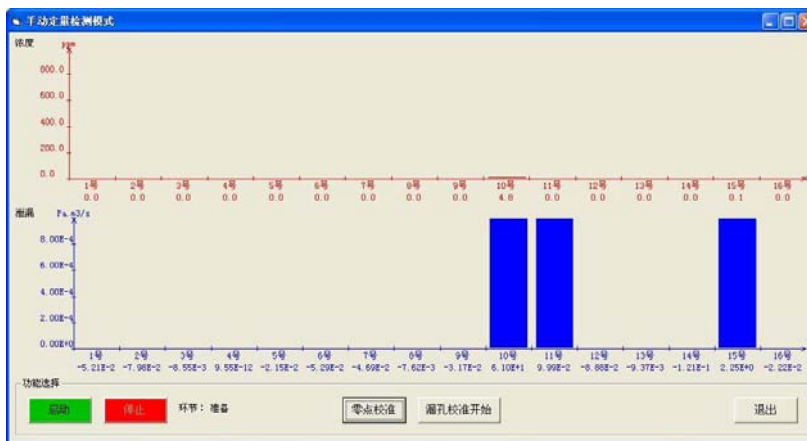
手动定量检测模式

浓度 ppm
800.0
600.0
400.0
200.0
0.0

| 1号 | 2号 | 3号 | 4号 | 5号 | 6号 | 7号 | 8号 | 9号 | 10号 | 11号 | 12号 | 13号 | 14号 | 15号 | 16号 |
|---|---|---|---|---|---|---|---|---|---|---|---|---|---|---|---|
| 0.0 | 0.0 | 0.0 | 0.0 | 0.0 | 0.0 | 0.0 | 0.0 | 0.0 | 4.8 | 0.0 | 0.0 | 0.0 | 0.0 | 0.1 | 0.0 |

泄漏 Pa.m3/s
8.00E-4
6.00E-4
4.00E-4
2.00E-4
0.00E+0

| 1号 | 2号 | 3号 | 4号 | 5号 | 6号 | 7号 | 8号 | 9号 | 10号 | 11号 | 12号 | 13号 | 14号 | 15号 | 16号 |
|---|---|---|---|---|---|---|---|---|---|---|---|---|---|---|---|
| -5.21E-2 | -7.98E-2 | -8.55E-3 | 9.55E-12 | -2.15E-2 | -5.29E-2 | -4.69E-2 | -7.62E-3 | -3.17E-2 | 6.10E+1 | 9.99E-2 | -8.88E-2 | -9.37E-3 | -1.21E-1 | 2.25E+0 | -2.22E-2 |

功能选择
启动
停止
环节：准备
零点校准
漏孔校准开始
退出